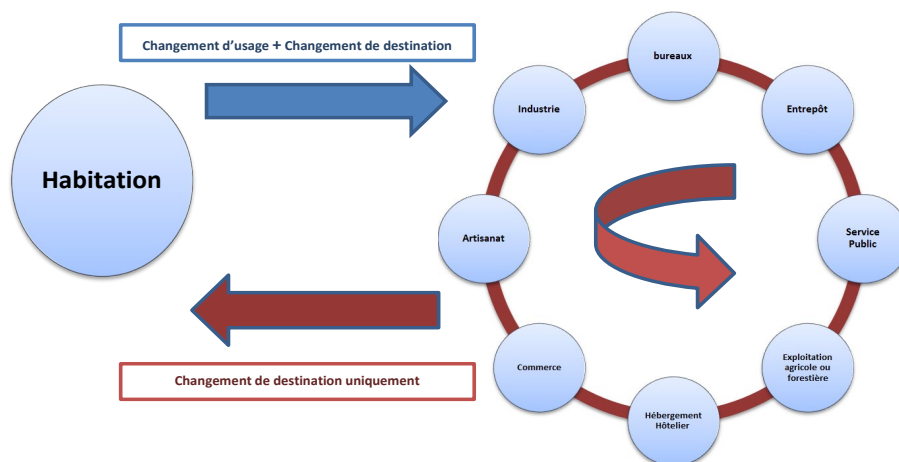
Changement d'usage + Changement de destination

Habitation

bureaux

Entrepôt

Industrie

Artisanat

Service Public

Commerce

Exploitation agricole ou forestière

Hébergement Hôtelier

Changement de destination uniquement